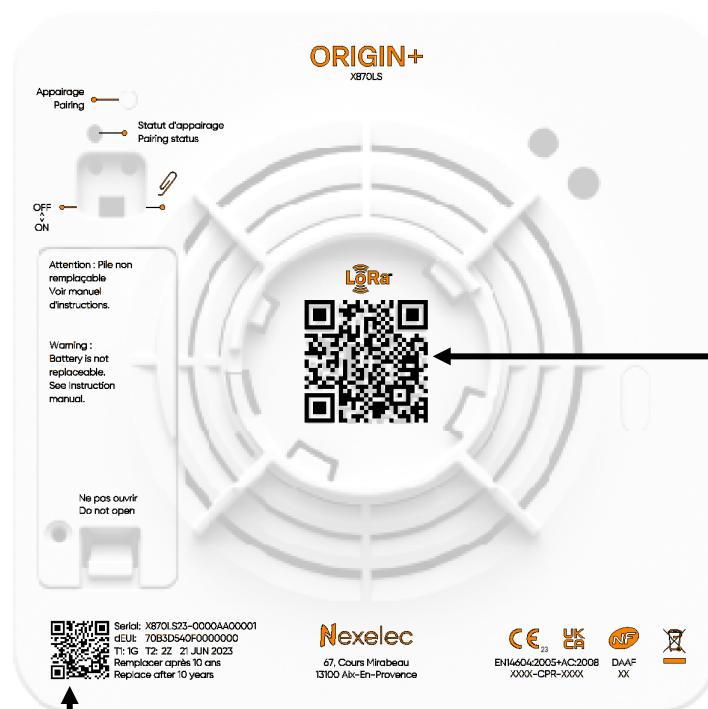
ORIGIN+
X870LS

Appairage
Pairing

Statut d'appairage
Pairing status

OFF
ON

Attention : Pile non remplaçable
Voir manuel d'instructions.

Warning :
Battery is not replaceable.
See instruction manual.

Ne pas ouvrir
Do not open

LoRa

Serial: X870LS23-0000AA00001
dEUI: 70B3D540F0000000
T1: 1G T2: 2Z 21 JUN 2023
Remplacer après 10 ans
Replace after 10 years

Nexelec
67, Cours Mirabeau
13100 Aix-En-Provence

CE 23 UK CA NF
EN14604:2005+AC:2008
XXXX-CPR-XXXX
DAAF
XX